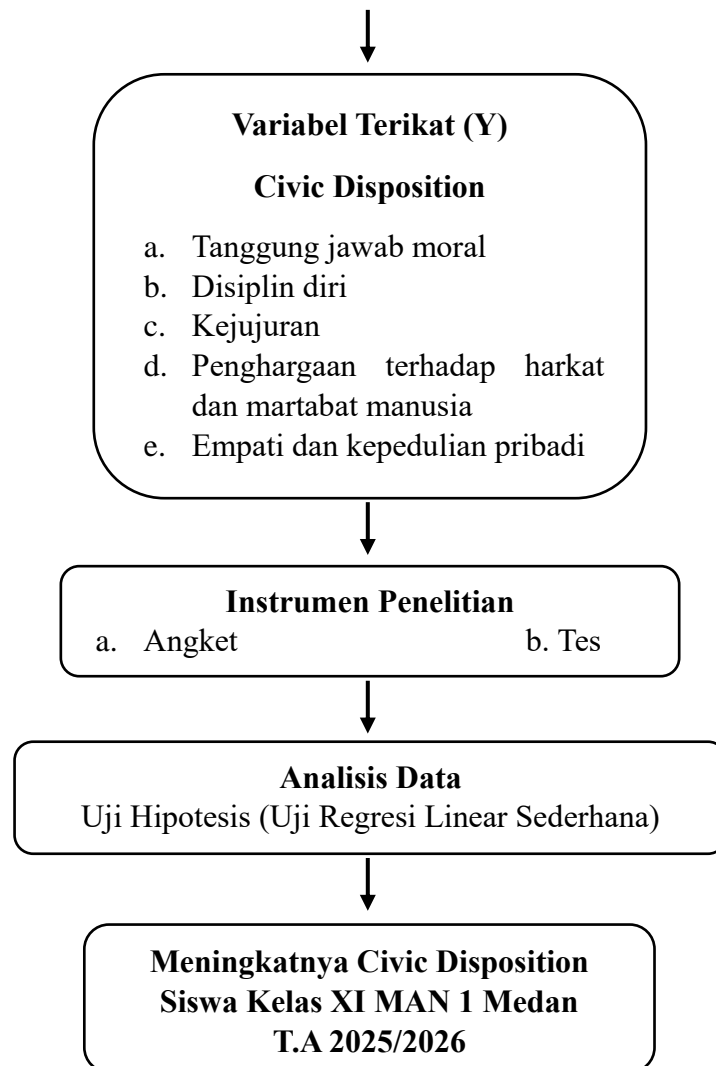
Variabel Terikat (Y)

Civic Disposition

a. Tanggung jawab moral
b. Disiplin diri
c. Kejujuran
d. Penghargaan terhadap harkat dan martabat manusia
e. Empati dan kepedulian pribadi

Instrumen Penelitian
a. Angket
b. Tes

Analisis Data
Uji Hipotesis (Uji Regresi Linear Sederhana)

Meningkatnya Civic Disposition Siswa Kelas XI MAN 1 Medan T.A 2025/2026